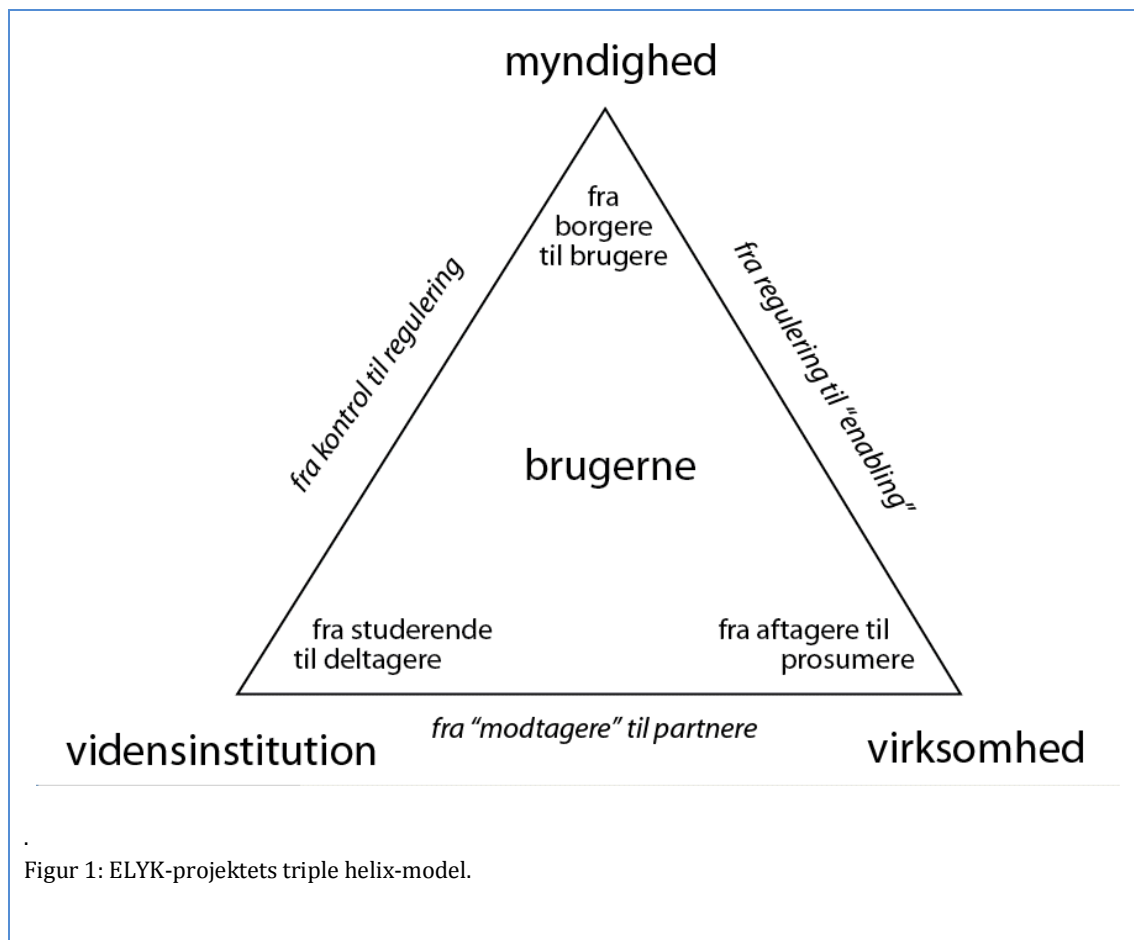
myndighed

fra borgere til brugere

fra kontrol til regulering

fra regulering til "enabling"

brugerne

fra studerende til deltagere

fra aftagere til prosumere

fra "modtagere" til partnere

vidensinstitution

virksomhed

.

Figur 1: ELYK-projektets triple helix-model.